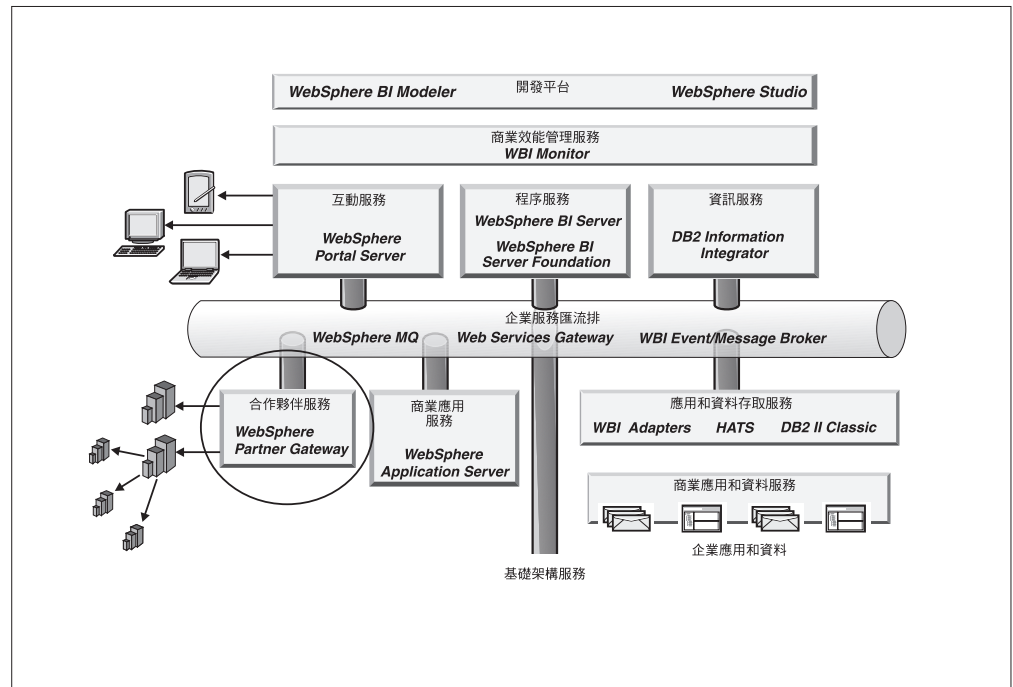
WebSphere BI Modeler 開發平台 WebSphere Studio

商業效能管理服務
WBI Monitor

互動服務
WebSphere Portal Server

程序服務
WebSphere BI Server
WebSphere BI Server Foundation

資訊服務
DB2 Information Integrator

企業服務匯流排
WebSphere MQ Web Services Gateway WBI Event/Message Broker

合作夥伴服務
WebSphere Partner Gateway

商業應用服務
WebSphere Application Server

應用和資料存取服務
WBI Adapters HATS DB2 II Classic

商業應用和資料服務

企業應用和資料

基礎架構服務